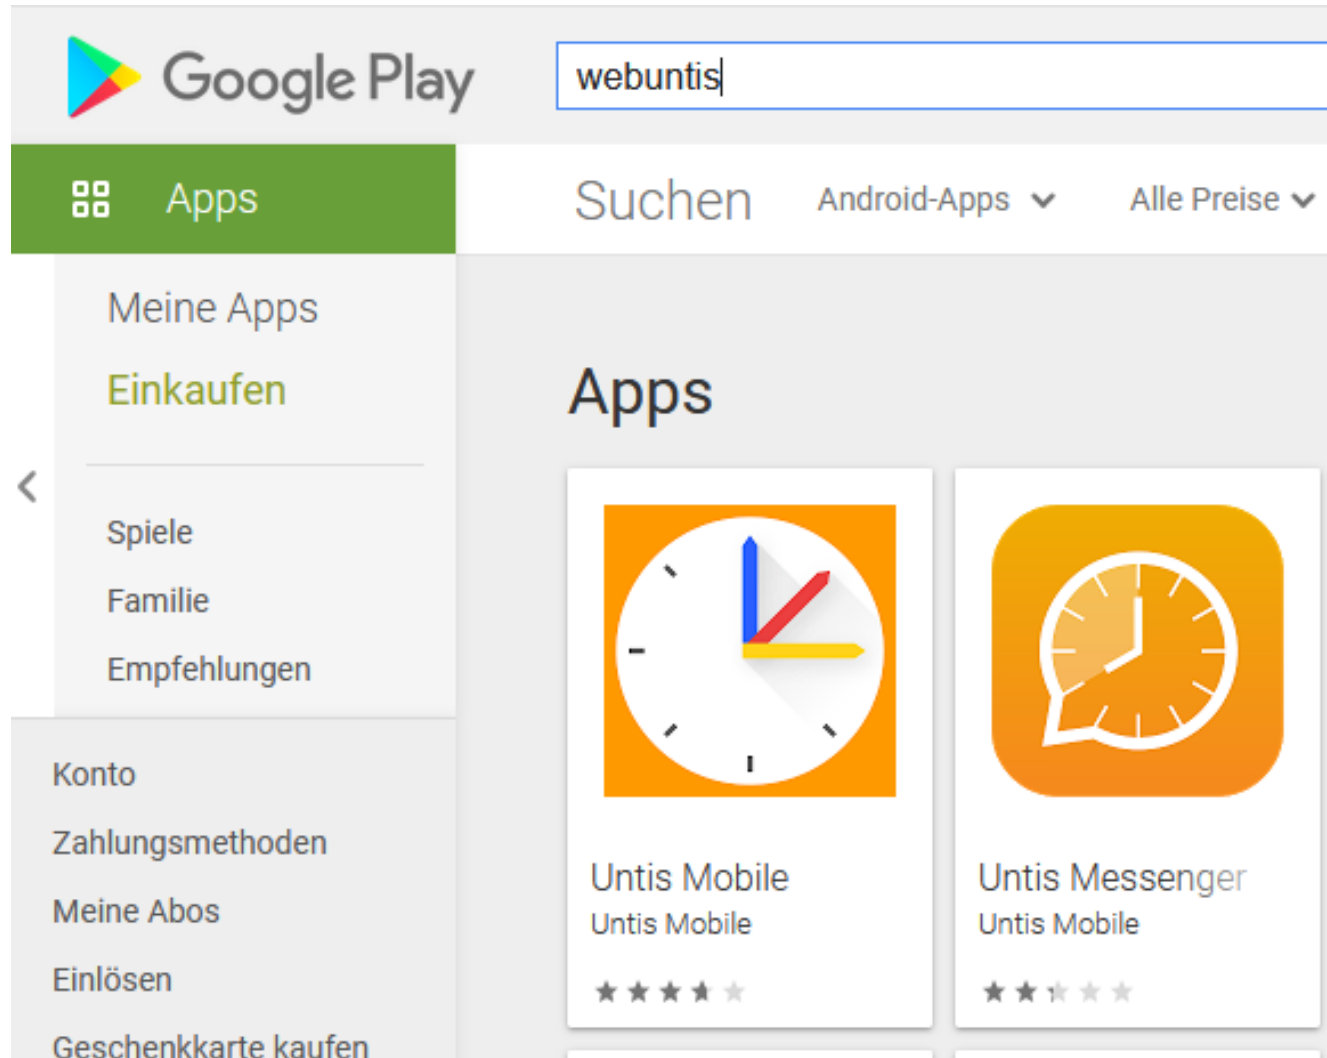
Google Play

webuntis

Apps

Suchen Android-Apps Alle Preise

Meine Apps

Einkaufen

Spiele

Familie

Empfehlungen

Konto

Zahlungsmethoden

Meine Abos

Einlösen

Geschenkkarte kaufen

Apps

Untis Mobile
Untis Mobile

Untis Messenger
Untis Mobile